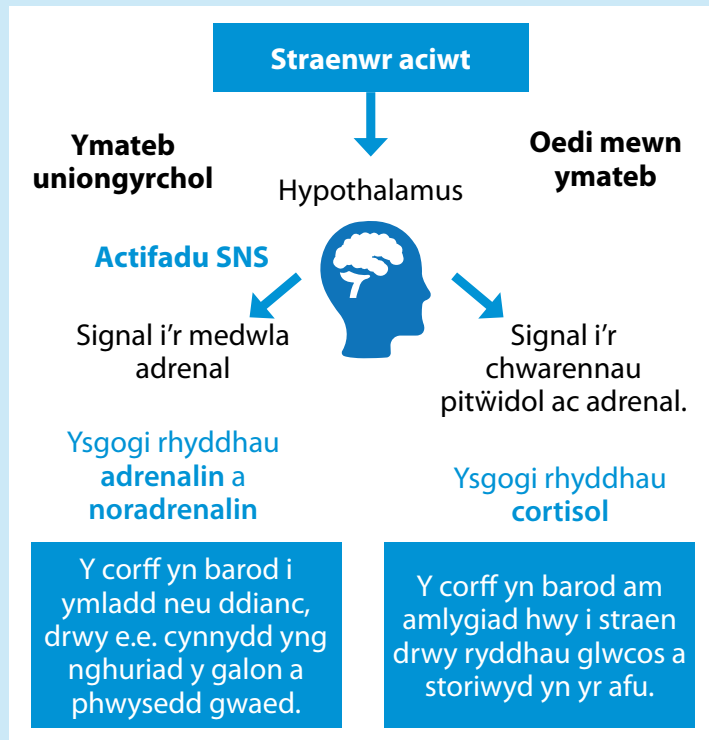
Straenwr aciwt

Ymateb uniongyrchol

Hypothalamus

Oedi mewn ymateb

Actifadu SNS

Signal i'r medwla adrenal

Signal i'r chwarennau pitẅidol ac adrenal.

Ysgogi rhyddhau **adrenalin** a **noradrenalin**

Ysgogi rhyddhau **cortisol**

Y corff yn barod i ymladd neu ddianc, drwy e.e. cynnydd yng nghuriad y galon a phwysedd gwaed.

Y corff yn barod am amlygiad hwy i straen drwy ryddhau glwcos a storiwyd yn yr afu.